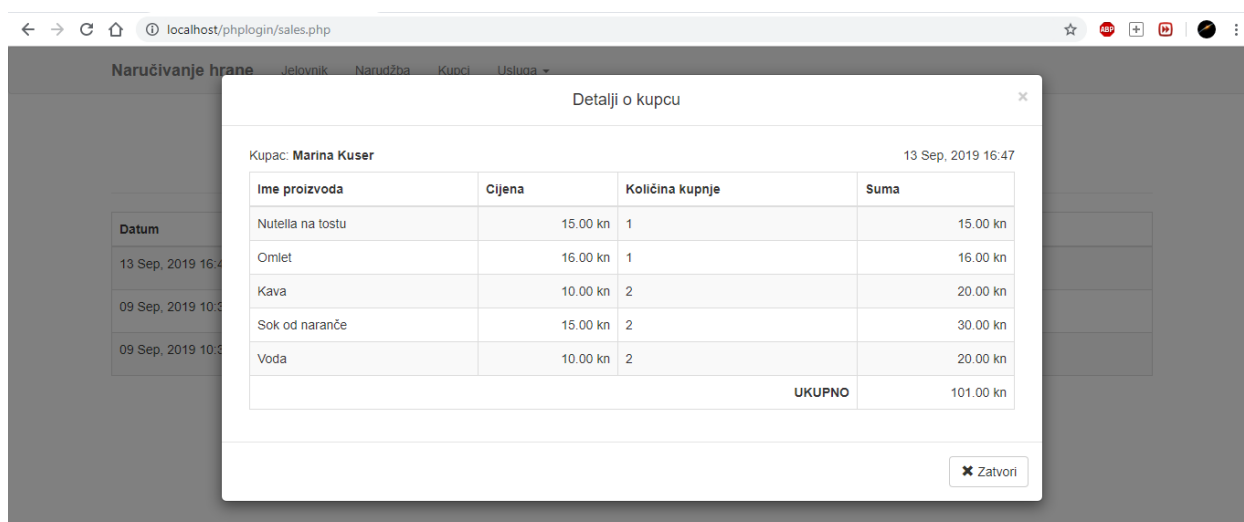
localhost/phplogin/sales.php

Naručivanje hrane Jelovnik Narudžba Kupci Usluga ▾

Datum
13 Sep, 2019 16:4
09 Sep, 2019 10:3
09 Sep, 2019 10:3

Detalji o kupcu ×

Kupac: **Marina Kuser** 13 Sep, 2019 16:47

| Ime proizvoda | Cijena | Količina kupnje | Suma |
|---|---|---|---|
| Nutella na tostu | 15.00 kn | 1 | 15.00 kn |
| Omlet | 16.00 kn | 1 | 16.00 kn |
| Kava | 10.00 kn | 2 | 20.00 kn |
| Sok od naranče | 15.00 kn | 2 | 30.00 kn |
| Voda | 10.00 kn | 2 | 20.00 kn |
| | | UKUPNO | 101.00 kn |

✖ Zatvori